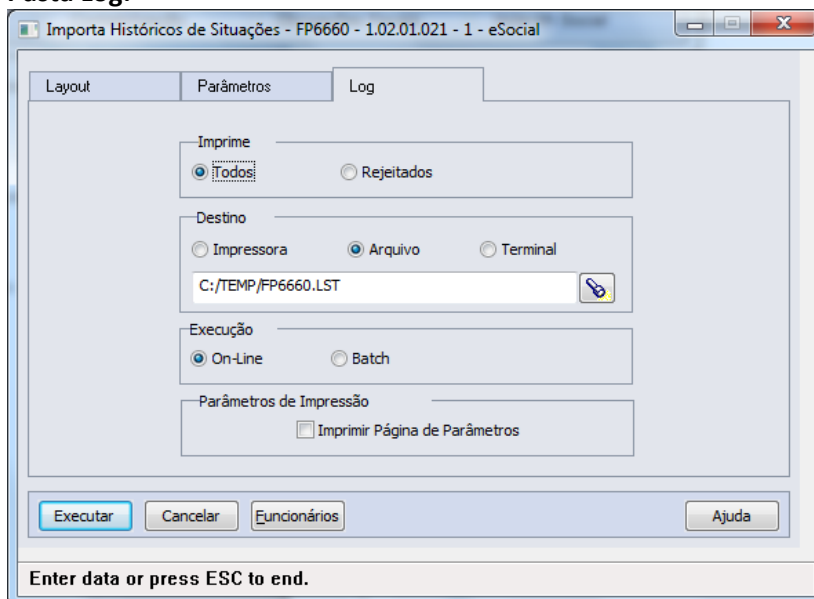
Pasta Log:

Importa Históricos de Situações - FP6660 - 1.02.01.021 - 1 - eSocial

Layout
Parâmetros
Log

Imprime
Todos
Rejeitados

Destino
Impressora
Arquivo
Terminal
C:/TEMP/FP6660.LST

Execução
On-Line
Batch

Parâmetros de Impressão
Imprimir Página de Parâmetros

Executar
Cancelar
Funcionários
Ajuda

Enter data or press ESC to end.